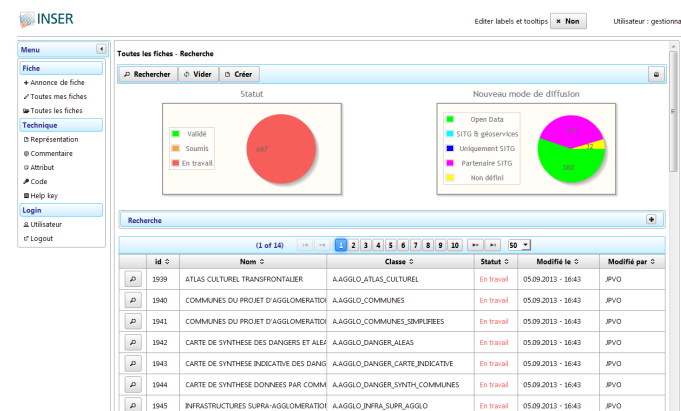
INSER

Editer labels et tooltips ✖ Non

Utilisateur : gestionna

Menu

Fiche
+ Annonce de fiche
Toutes mes fiches
Toutes les fiches

Technique
Représentation
Commentaire
Attribut
Code
Help key

Login
Utilisateur
Logout

Toutes les fiches - Recherche

Rechercher Vider Créer

Statut

Validé
Soumis
En travail

687

Nouveau mode de diffusion

Open Data
SITG & géoservices
Uniquement SITG
Partenaire SITG
Non défini

12
380

Recherche

(1 of 14) 1 2 3 4 5 6 7 8 9 10 50

| | id | Nom | Classe | Statut | Modifié le | Modifié par |
|---|---|---|---|---|---|---|
| | 1939 | ATLAS CULTUREL TRANSFRONTALIER | A.AGGLO_ATLAS_CULTUREL | En travail | 05.09.2013 - 16:43 | JPVO |
| | 1940 | COMMUNES DU PROJET D'AGGLOMERATIO | A.AGGLO_COMMUNES | En travail | 05.09.2013 - 16:43 | JPVO |
| | 1941 | COMMUNES DU PROJET D'AGGLOMERATIO | A.AGGLO_COMMUNES_SIMPLIFIEES | En travail | 05.09.2013 - 16:43 | JPVO |
| | 1942 | CARTE DE SYNTHESE DES DANGERS ET ALEA | A.AGGLO_DANGER_ALEAS | En travail | 05.09.2013 - 16:43 | JPVO |
| | 1943 | CARTE DE SYNTHESE INDICATIVE DES DANG | A.AGGLO_DANGER_CARTE_INDICATIVE | En travail | 05.09.2013 - 16:43 | JPVO |
| | 1944 | CARTE DE SYNTHESE DONNEES PAR COMM | A.AGGLO_DANGER_SYNTH_COMMUNES | En travail | 05.09.2013 - 16:43 | JPVO |
| | 1945 | INFRASTRUCTURES SUPRA-AGGLOMERATIO | A.AGGLO_INFRA_SUPR_AGGLO | En travail | 05.09.2013 - 16:43 | JPVO |